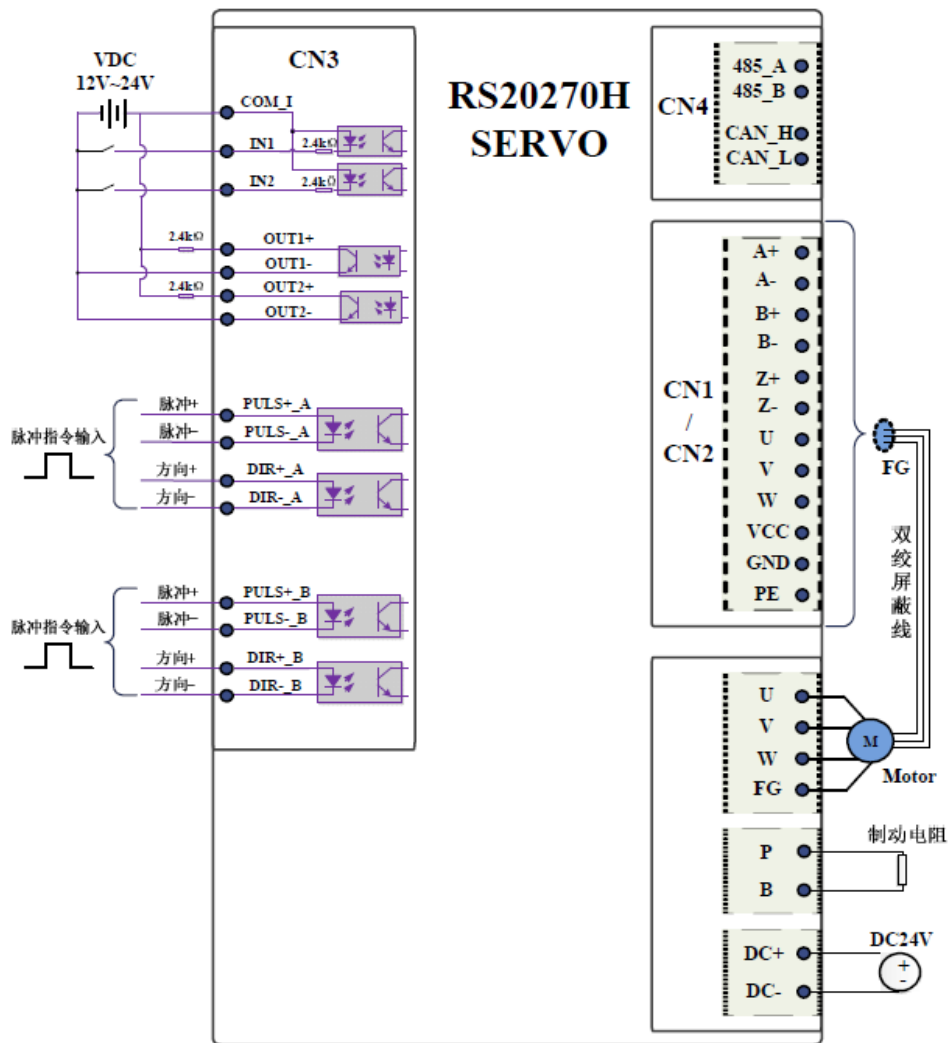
VDC
12V~24V

CN3

COM_I
IN1
2.4kΩ
IN2
2.4kΩ
2.4kΩ
OUT1+
OUT1-
2.4kΩ
OUT2+
OUT2-

脉冲+
PULS+_A
脉冲指令输入
脉冲-
PULS-_A
方向+
DIR+_A
方向-
DIR-_A

脉冲+
PULS+_B
脉冲指令输入
脉冲-
PULS-_B
方向+
DIR+_B
方向-
DIR-_B

RS20270H
SERVO

CN4
485_A
485_B
CAN_H
CAN_L

CN1
/
CN2
A+
A-
B+
B-
Z+
Z-
U
V
W
VCC
GND
PE

FG
双绞屏蔽线

U
V
W
FG
M
Motor

制动电阻
P
B

DC24V
DC+
DC-
+
-